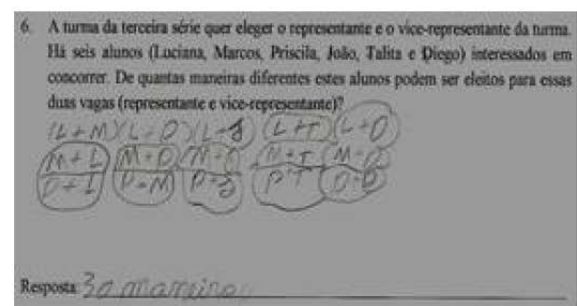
6. A turma da terceira série quer eleger o representante e o vice-representante da turma. Há seis alunos (Luciana, Marcos, Priscila, João, Talita e Diego) interessados em concorrer. De quantas maneiras diferentes estes alunos podem ser eleitos para essas duas vagas (representante e vice-representante)?

(L+M) (L+P) (L+J) (L+T) (L+D)
(M+L) (M+P) (M+J) (M+T) (M+D)
(P+L) (P+M) (P+J) (P+T) (D+P)

Resposta: 30 maneiras